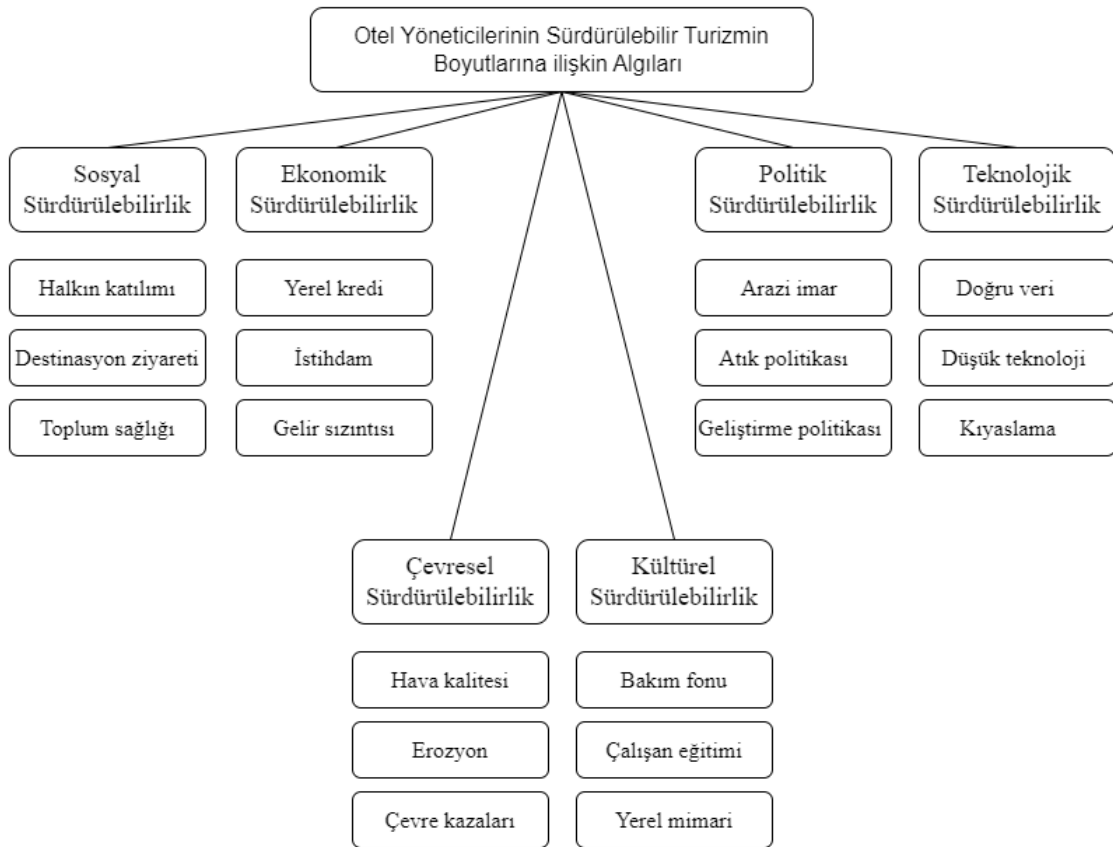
Otel Yöneticilerinin Sürdürülebilir Turizmin Boyutlarına ilişkin Algıları

Sosyal Sürdürülebilirlik

Halkın katılımı

Destinasyon ziyareti

Toplum sağlığı

Ekonomik Sürdürülebilirlik

Yerel kredi

İstihdam

Gelir sızıntısı

Politik Sürdürülebilirlik

Arazi imar

Atık politikası

Geliştirme politikası

Teknolojik Sürdürülebilirlik

Doğru veri

Düşük teknoloji

Kıyaslama

Çevresel Sürdürülebilirlik

Hava kalitesi

Erozyon

Çevre kazaları

Kültürel Sürdürülebilirlik

Bakım fonu

Çalışan eğitimi

Yerel mimari